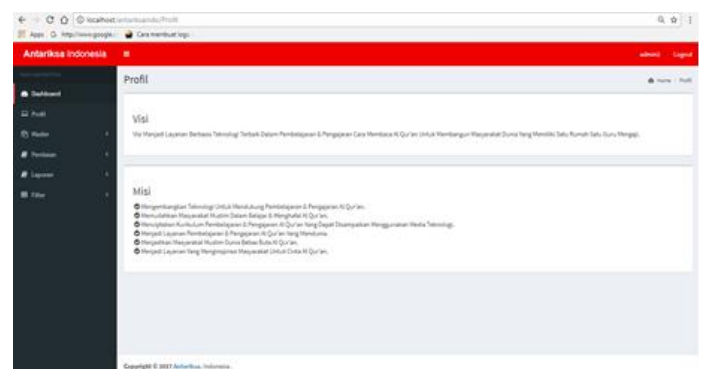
localhost/antariksaindo/Profil

Apps http://www.google.c Cara membuat logo

Antariksa Indonesia ≡ admin1 Logout

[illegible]

Dashboard

Profil

Master

Pembayaran

Layanan

Filter

Profil

Home / Profil

Visi

Visi Menjadi Layanan Berbasis Teknologi Terbaik Dalam Pembelajaran & Pengajaran Cara Membaca Al Qur'an Untuk Membangun Masyarakat Dunia Yang Memiliki Satu Rumah Satu Guru Mengaji.

Misi

Mengembangkan Teknologi Untuk Mendukung Pembelajaran & Pengajaran Al Qur'an.
Mewujudkan Masyarakat Muslim Dalam Belajar & Menghafal Al Qur'an.
Menciptakan Kurikulum Pembelajaran & Pengajaran Al Qur'an Yang Dapat Disampaikan Menggunakan Media Teknologi.
Menjadi Layanan Pembelajaran & Pengajaran Al Qur'an Yang Mendunia.
Menjadikan Masyarakat Muslim Dunia Bebas Buta Al Qur'an.
Menjadi Layanan Yang Menginspirasi Masyarakat Untuk Cinta Al Qur'an.

Copyright © 2017 Antariksa, Indonesia.